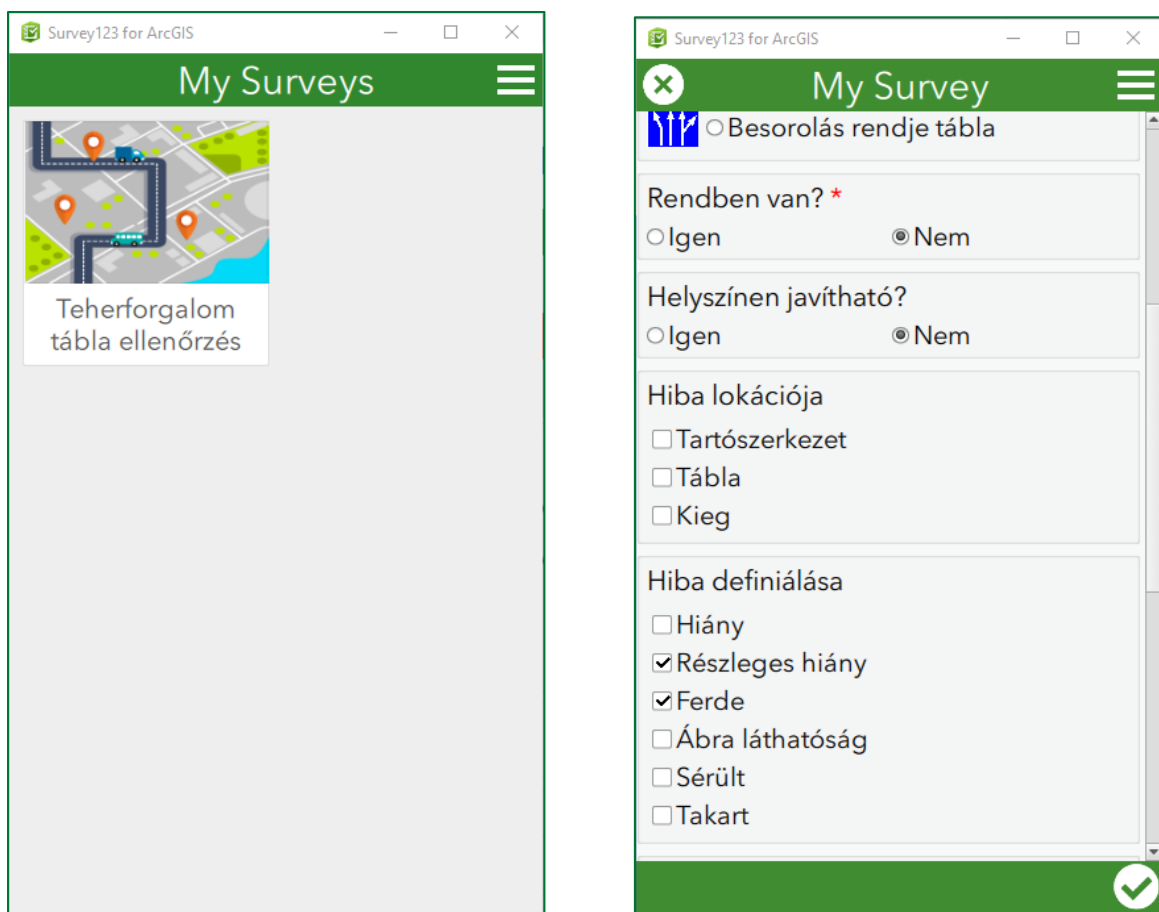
Survey123 for ArcGIS

My Surveys

Teherforgalom tábla ellenőrzés

Survey123 for ArcGIS

My Survey

Besorolás rendje tábla

Rendben van? *
Igen
Nem

Helyszínen javítható?
Igen
Nem

Hiba lokációja
Tartószerkezet
Tábla
Kieg

Hiba definiálása
Hiány
Részleges hiány
Ferde
Ábra láthatóság
Sérült
Takart